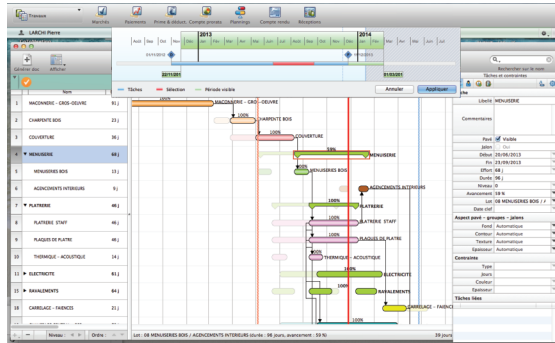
Travaux

Marchés Paiements Prime & déduct. Compte prorata Plannings Compte rendu Réceptions

LARCHI Pierre

2013 2014

Août Sep Oct Nov Déc Jan Fév Mar Avr Mai Juin Juil Août Sep Oct Nov Déc Jan Fév Mar Avr Mai Juin Juil

22/11/2011 01/03/2011

Tâches Sélection Période visible Annuler Appliquer

Rechercher sur le nom

Tâches et contraintes

| | Nom | |
|---|---|---|
| 1 | MACONNERIE - GROS OEUVRE | 91 j |
| 2 | CHARPENTE BOIS | 23 j |
| 3 | COUVERTURE | 36 j |
| 4 | MENUISERIE | 68 j |
| 5 | MENUISERIES BOIS | 33 j |
| 6 | AGENCEMENTS INTERIEURS | 9 j |
| 7 | PLATRERIE | 48 j |
| 8 | PLATRERIE STAFF | 48 j |
| 9 | PLAQUES DE PLATRE | 46 j |
| 10 | THERMIQUE - ACOUSTIQUE | 14 j |
| 11 | ELECTRICITE | 83 j |
| 12 | RAVALEMENTS | 64 j |
| 13 | CARRELAGE - FAIENCES | 21 j |

MACONNERIE - GROS - OEUVRE
100%
CHARPENTE BOIS
100%
COUVERTURE
59%
MENUISERIE
100%
MENUISERIES BOIS
AGENCEMENTS INTERIEURS
PLATRERIE
100%
PLATRERIE STAFF
100%
PLAQUES DE PLATRE
100%
THERMIQUE - ACOUSTIQUE
100%
ELECTRICITE
100%
RAVALEMENTS
CARRELAGE - FAIENC

Niveau Ordre

Lot : 08 MENUISERIES BOIS / AGENCEMENTS INTERIEURS (durée : 96 jours, avancement : 59 %) 39 jours

Libellé MENUISERIE
Commentaires
Pavé Visible
Jalon Oui
Début 20/08/2013
Fin 23/09/2013
Effort 68
Durée 96
Niveau 0
Avancement 59 %
Lot 08 MENUISERIES BOIS /
Date clef

Aspect pavé - groupes - jalons
Fond Automatique
Contour Automatique
Texture Automatique
Épaisseur Automatique

Contrainte
Type
Jours
Couleur
Épaisseur

Tâches liées